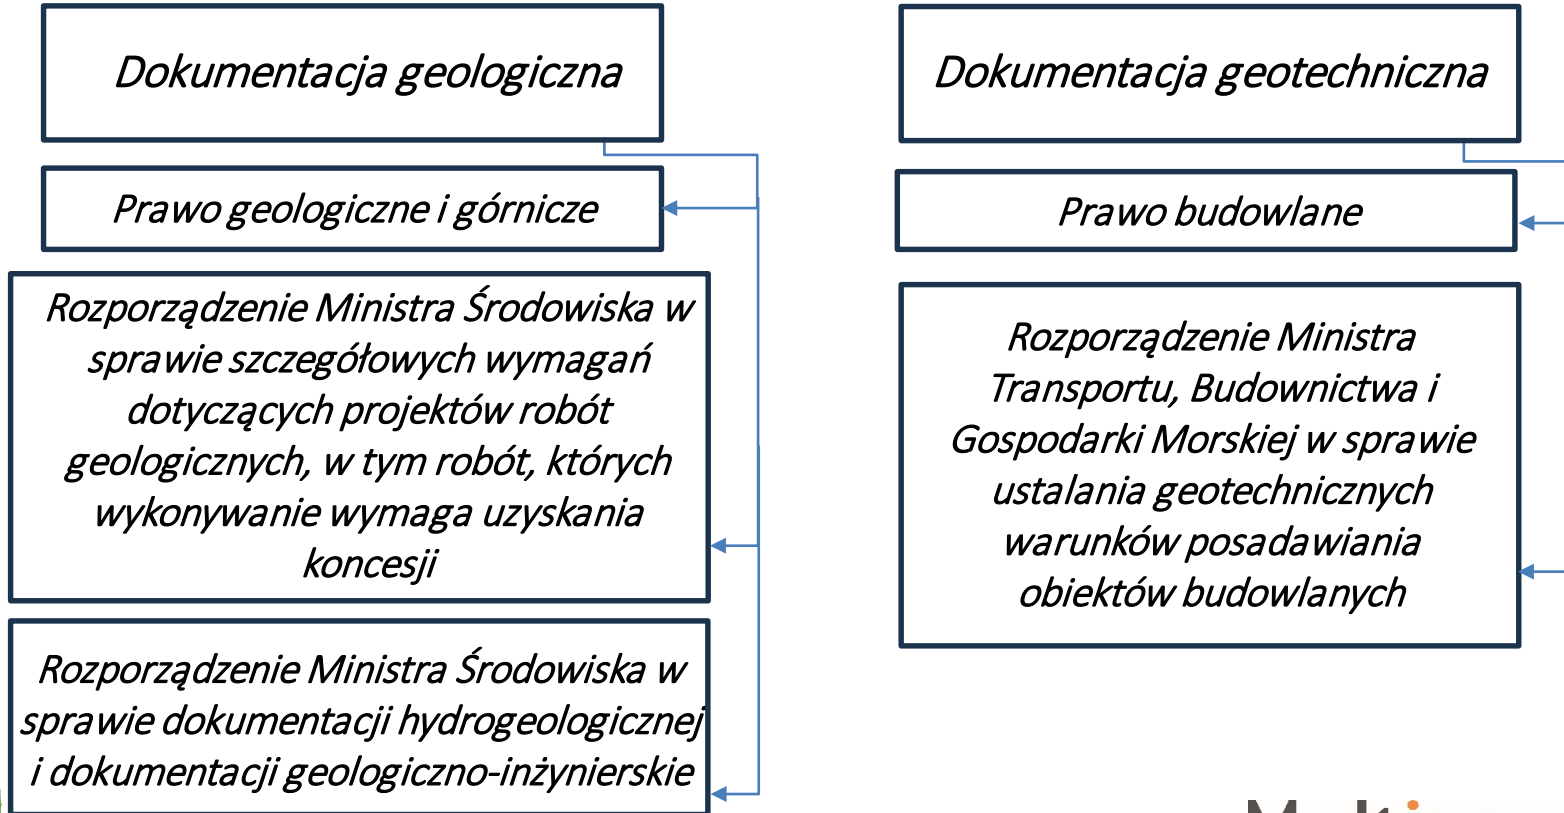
Dokumentacja geologiczna

Prawo geologiczne i górnicze

Rozporządzenie Ministra Środowiska w sprawie szczegółowych wymagań dotyczących projektów robót geologicznych, w tym robót, których wykonywanie wymaga uzyskania koncesji

Rozporządzenie Ministra Środowiska w sprawie dokumentacji hydrogeologicznej i dokumentacji geologiczno-inżynierskie

Dokumentacja geotechniczna

Prawo budowlane

Rozporządzenie Ministra Transportu, Budownictwa i Gospodarki Morskiej w sprawie ustalania geotechnicznych warunków posadawiania obiektów budowlanych

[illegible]